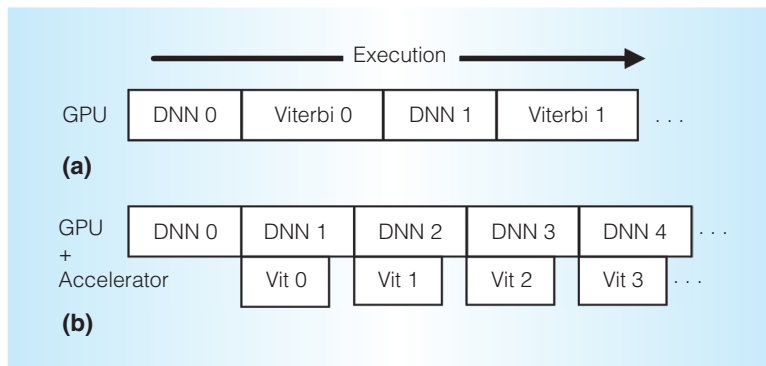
Execution

| GPU | DNN 0 | Viterbi 0 | DNN 1 | Viterbi 1 | . . . |
|---|---|---|---|---|---|

(a)

GPU + Accelerator

| DNN 0 | DNN 1 | DNN 2 | DNN 3 | DNN 4 | . . . |
|---|---|---|---|---|---|
| | Vit 0 | Vit 1 | Vit 2 | Vit 3 | . . . |

(b)